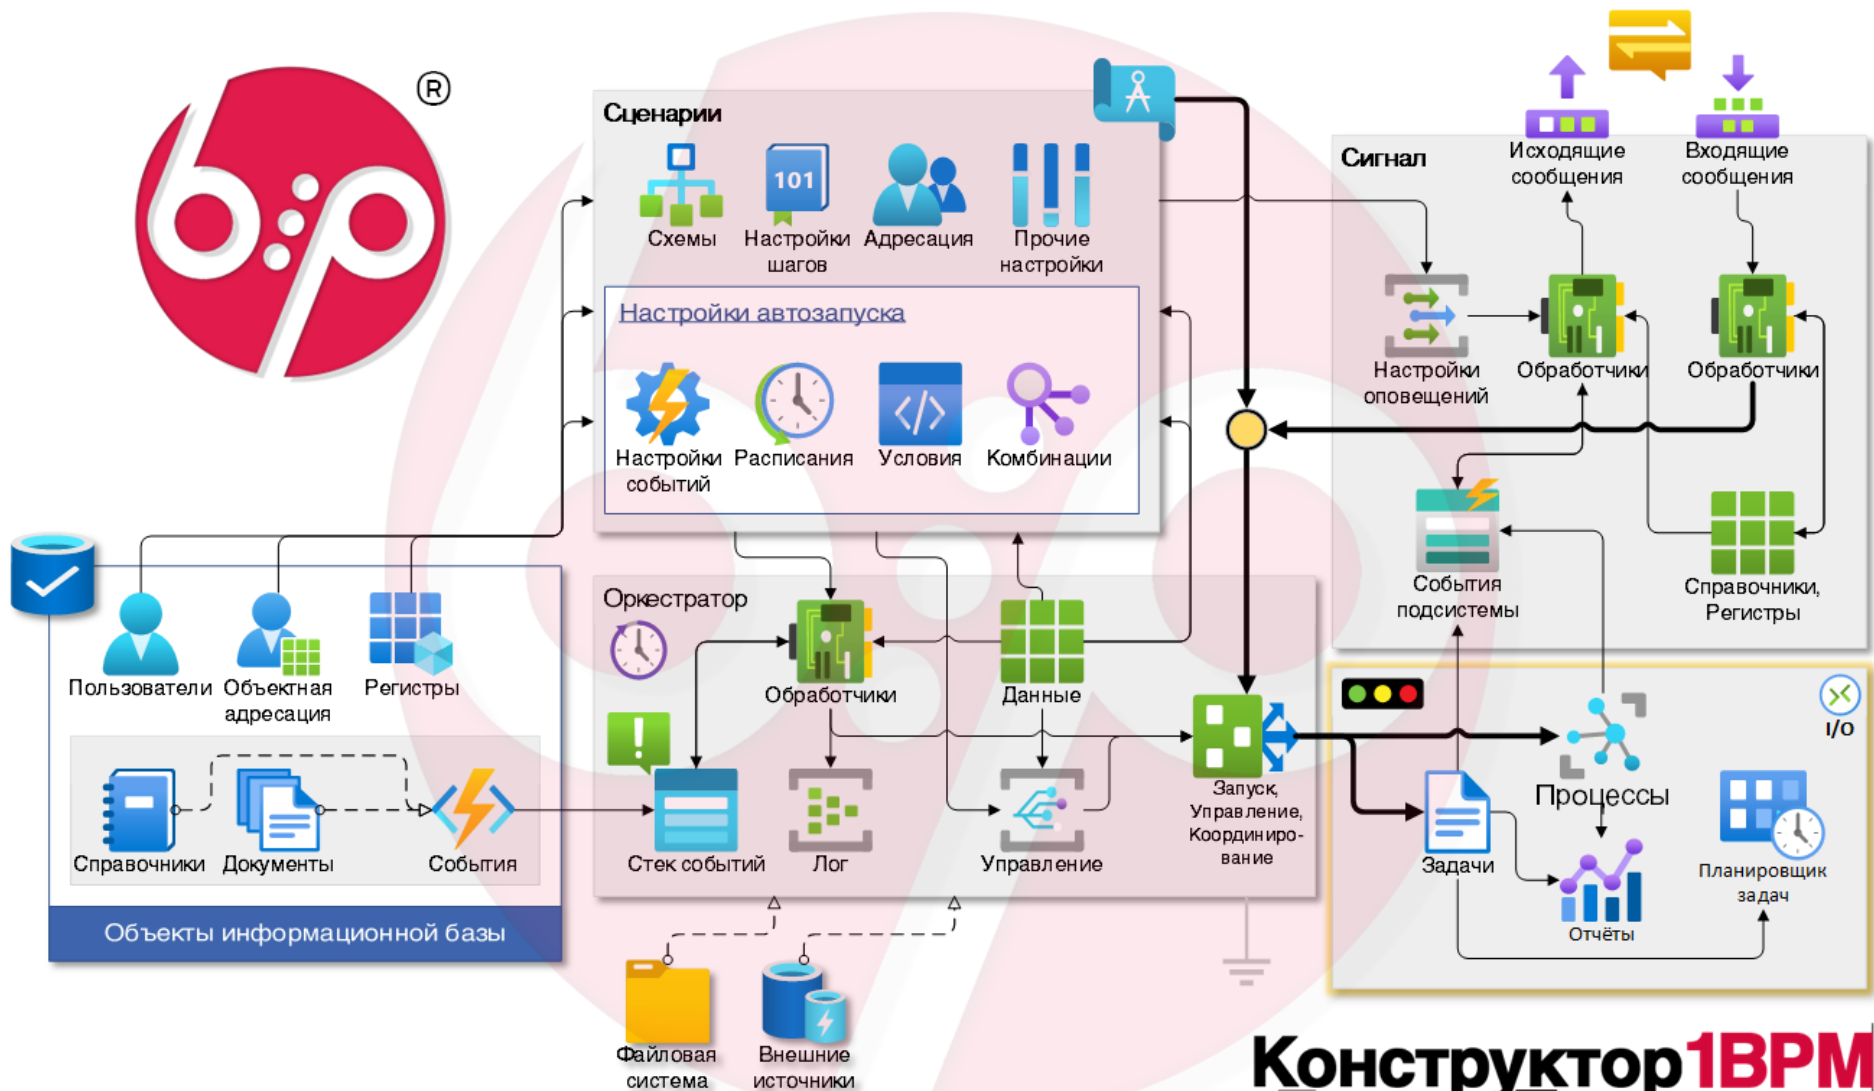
Сценарии

Схемы

101

Настройки шагов

Адресация

Прочие настройки

Настройки автозапуска

Настройки событий

Расписания

Условия

Комбинации

Сигнал

Исходящие сообщения

Входящие сообщения

Настройки оповещений

Обработчики

Обработчики

События подсистемы

Справочники, Регистры

Пользователи

Объектная адресация

Регистры

Справочники

Документы

События

Объекты информационной базы

Оркестратор

Обработчики

Данные

Стек событий

Лог

Управление

Запуск, Управление, Координирование

Процессы

I/O

Задачи

Отчёты

Планировщик задач

Файловая система

Внешние источники

Конструктор1BPM